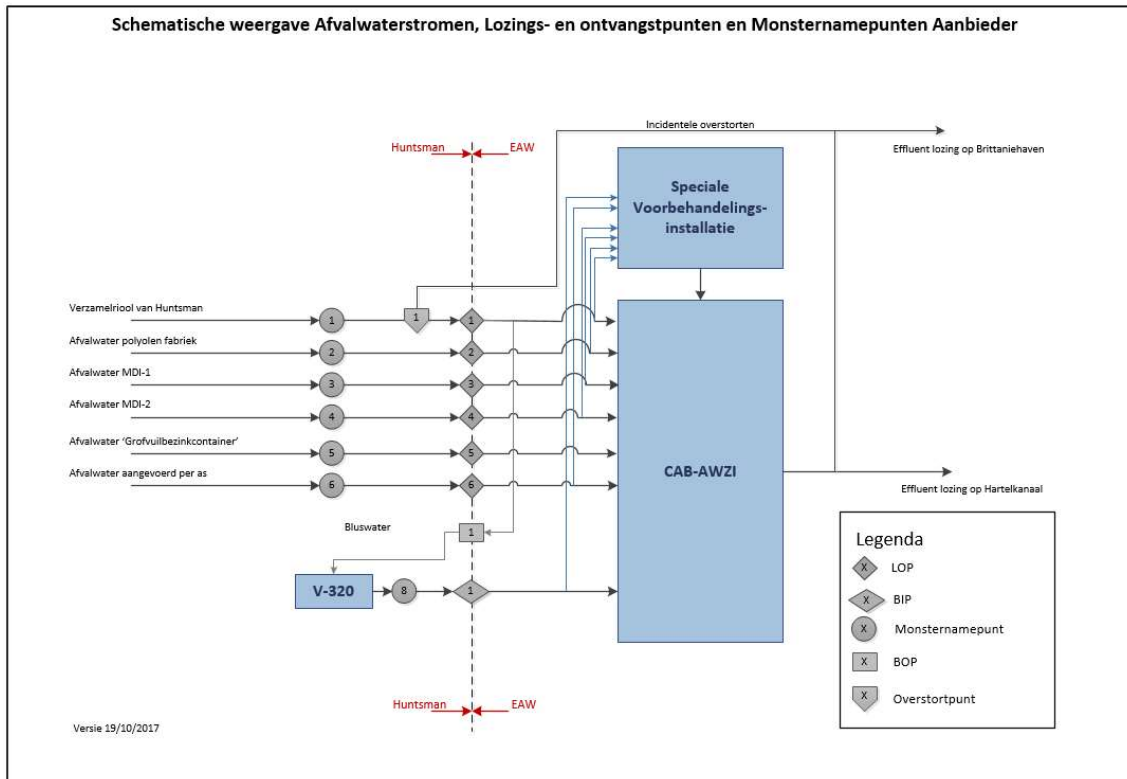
Schematische weergave Afvalwaterstromen, Lozings- en ontvangstpunten en Monsternamepunten Aanbieder

Huntsman EAW

Incidentele overstorten

Effluent lozing op Brittaniehaven

Speciale Voorbehandelingsinstallatie

Verzamelriool van Huntsman
1
1
1

Afvalwater polyolen fabriek
2
2

Afvalwater MDI-1
3
3

Afvalwater MDI-2
4
4

Afvalwater 'Grofvuilbezinkcontainer'
5
5

Afvalwater aangevoerd per as
6
6

CAB-AWZI

Effluent lozing op Hartelkanaal

Bluswater
1

V-320
8
1

Legenda
X LOP
X BIP
X Monsternamepunt
X BOP
X Overstortpunt

Huntsman EAW

Versie 19/10/2017